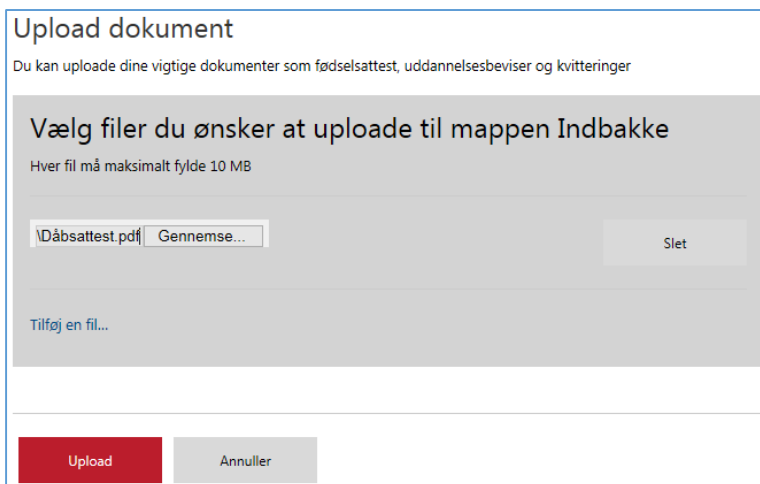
Upload dokument

Du kan uploade dine vigtige dokumenter som fødselsattest, uddannelsesbeviser og kvitteringer

Vælg filer du ønsker at uploade til mappen Indbakke

Hver fil må maksimalt fylde 10 MB

\Dåbsattest.pdf Gennemse...

Slet

Tilføj en fil...

Upload

Annuller